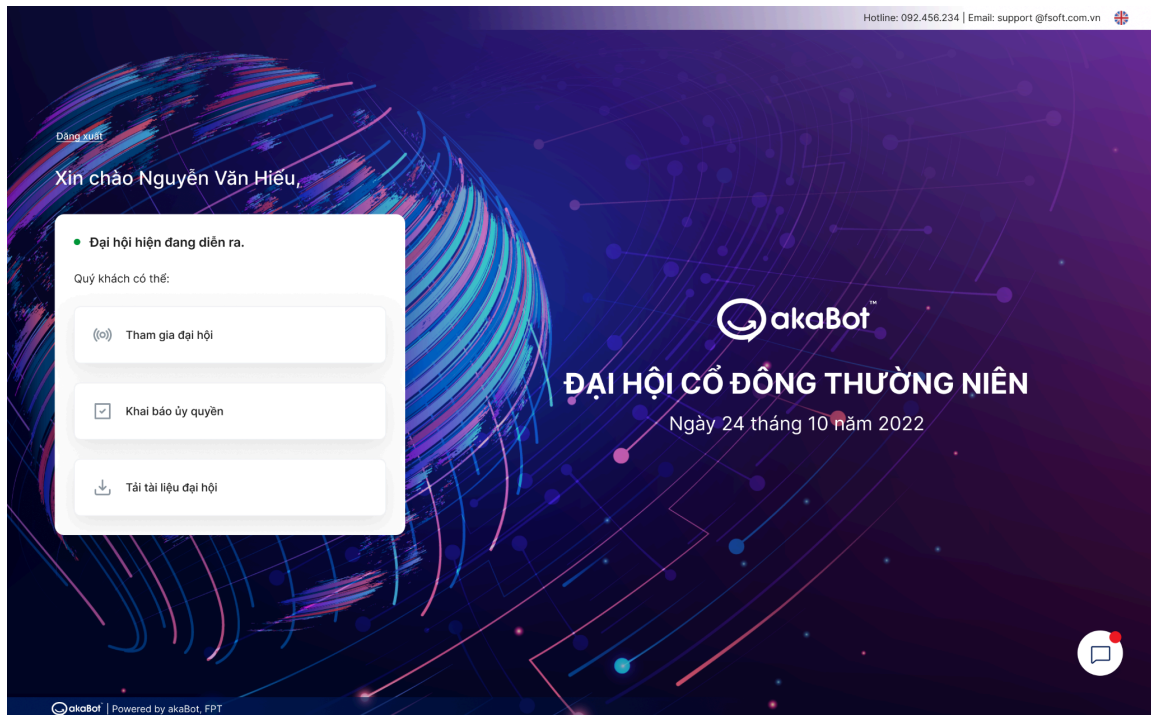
Hotline: 092.456.234 | Email: support @fsoft.com.vn

Đăng xuất

Xin chào Nguyễn Văn Hiếu,

Đại hội hiện đang diễn ra.

Quý khách có thể:

Tham gia đại hội

Khai báo ủy quyền

Tải tài liệu đại hội

akaBot™

ĐẠI HỘI CỔ ĐÔNG THƯỜNG NIÊN

Ngày 24 tháng 10 năm 2022

akaBot | Powered by akaBot, FPT